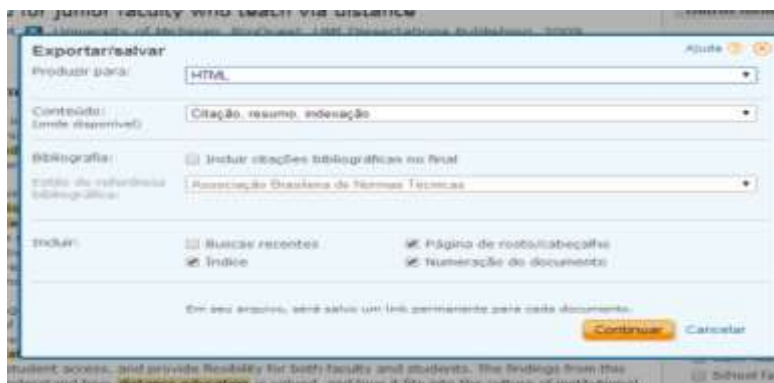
for junior faculty who teach via distance

Exportar/salvar

Ajuda

Produzir para:

HTML

Conteúdo: (onde disponível)

Citação, resumo, indexação

Bibliografia:

Incluir citações bibliográficas no final

Estilo de referência bibliográfica:

Associação Brasileira de Normas Técnicas

Incluir:

Buscas recentes

Índice

Página de rosto/cabeçalho

Numeração do documento

Em seu arquivo, será salvo um link permanente para cada documento.

Continuar

Cancelar

student access, and provide flexibility for both faculty and students. The findings from this